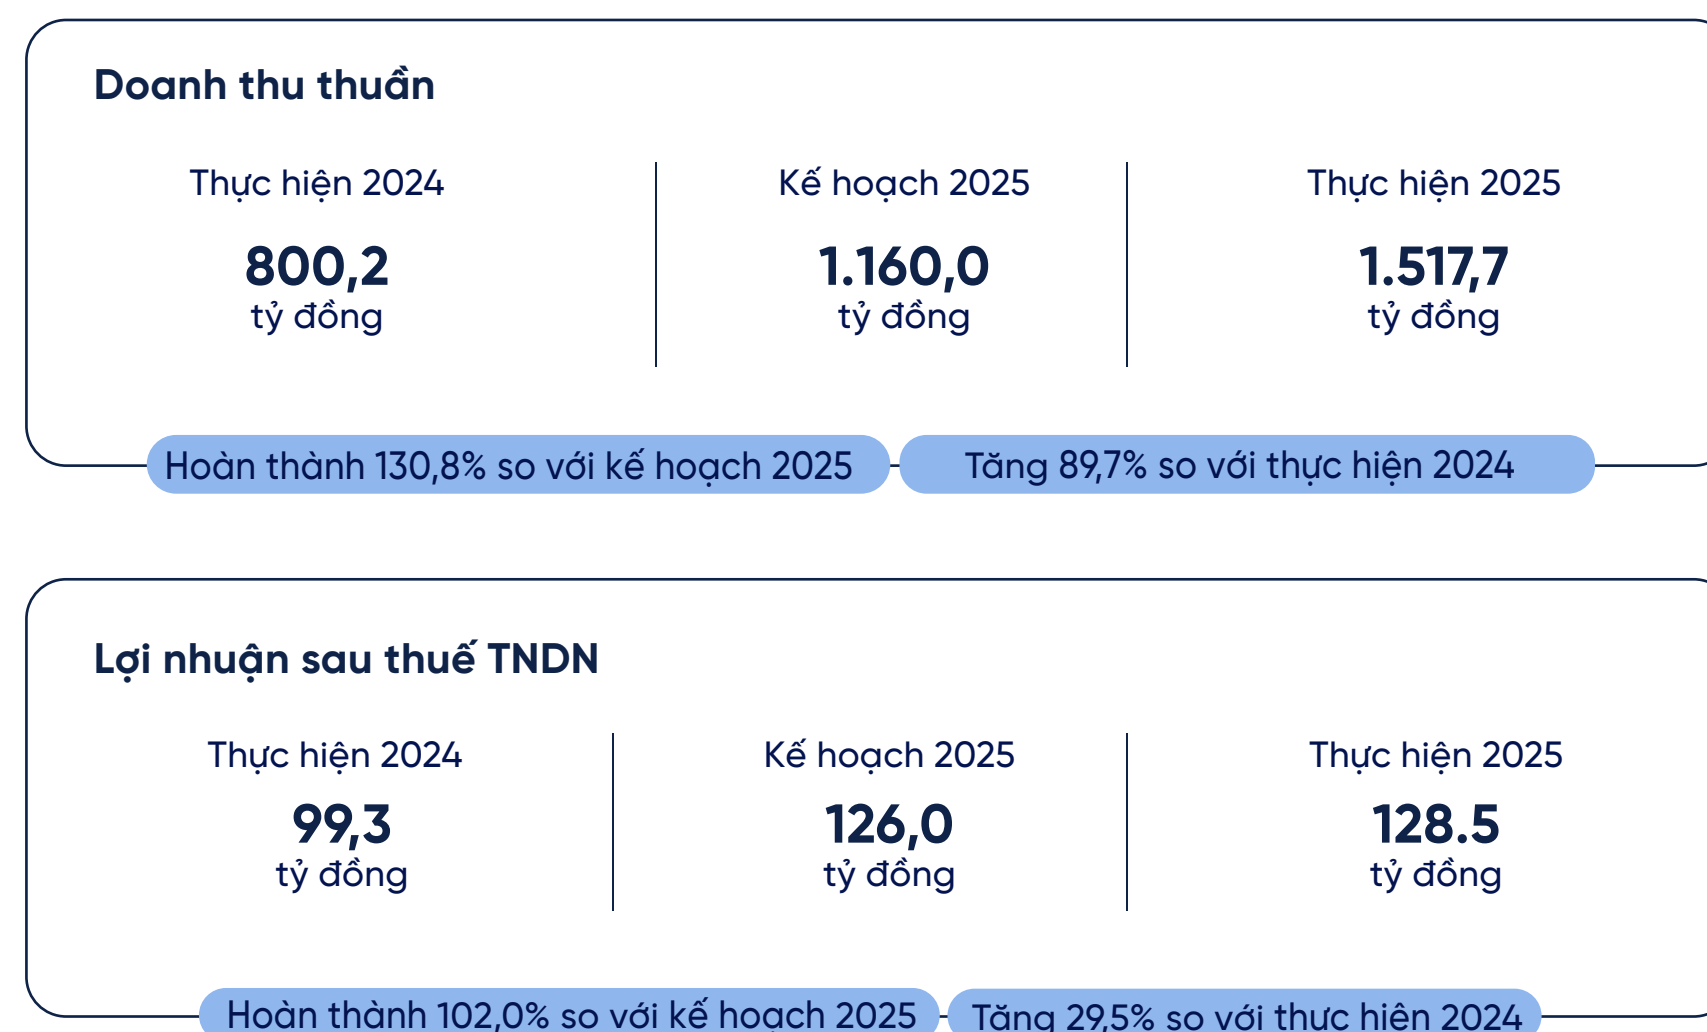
Doanh thu thuần

Thực hiện 2024
800,2
tỷ đồng

Kế hoạch 2025
1.160,0
tỷ đồng

Thực hiện 2025
1.517,7
tỷ đồng

Hoàn thành 130,8% so với kế hoạch 2025

Tăng 89,7% so với thực hiện 2024

Lợi nhuận sau thuế TNDN

Thực hiện 2024
99,3
tỷ đồng

Kế hoạch 2025
126,0
tỷ đồng

Thực hiện 2025
128.5
tỷ đồng

Hoàn thành 102,0% so với kế hoạch 2025

Tăng 29,5% so với thực hiện 2024